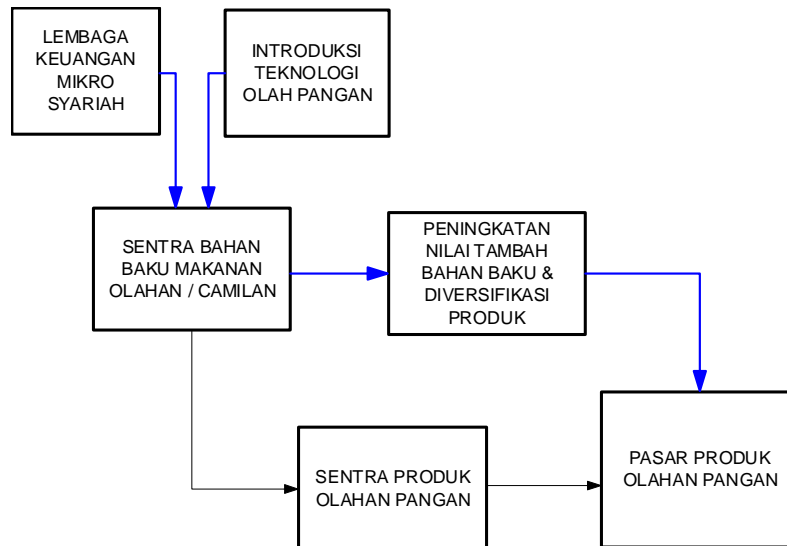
LEMBAGA KEUANGAN MIKRO SYARIAH

INTRODUKSI TEKNOLOGI OLAH PANGAN

SENTRA BAHAN BAKU MAKANAN OLAHAN / CAMILAN

PENINGKATAN NILAI TAMBAH BAHAN BAKU & DIVERSIFIKASI PRODUK

PASAR PRODUK OLAHAN PANGAN

SENTRA PRODUK OLAHAN PANGAN